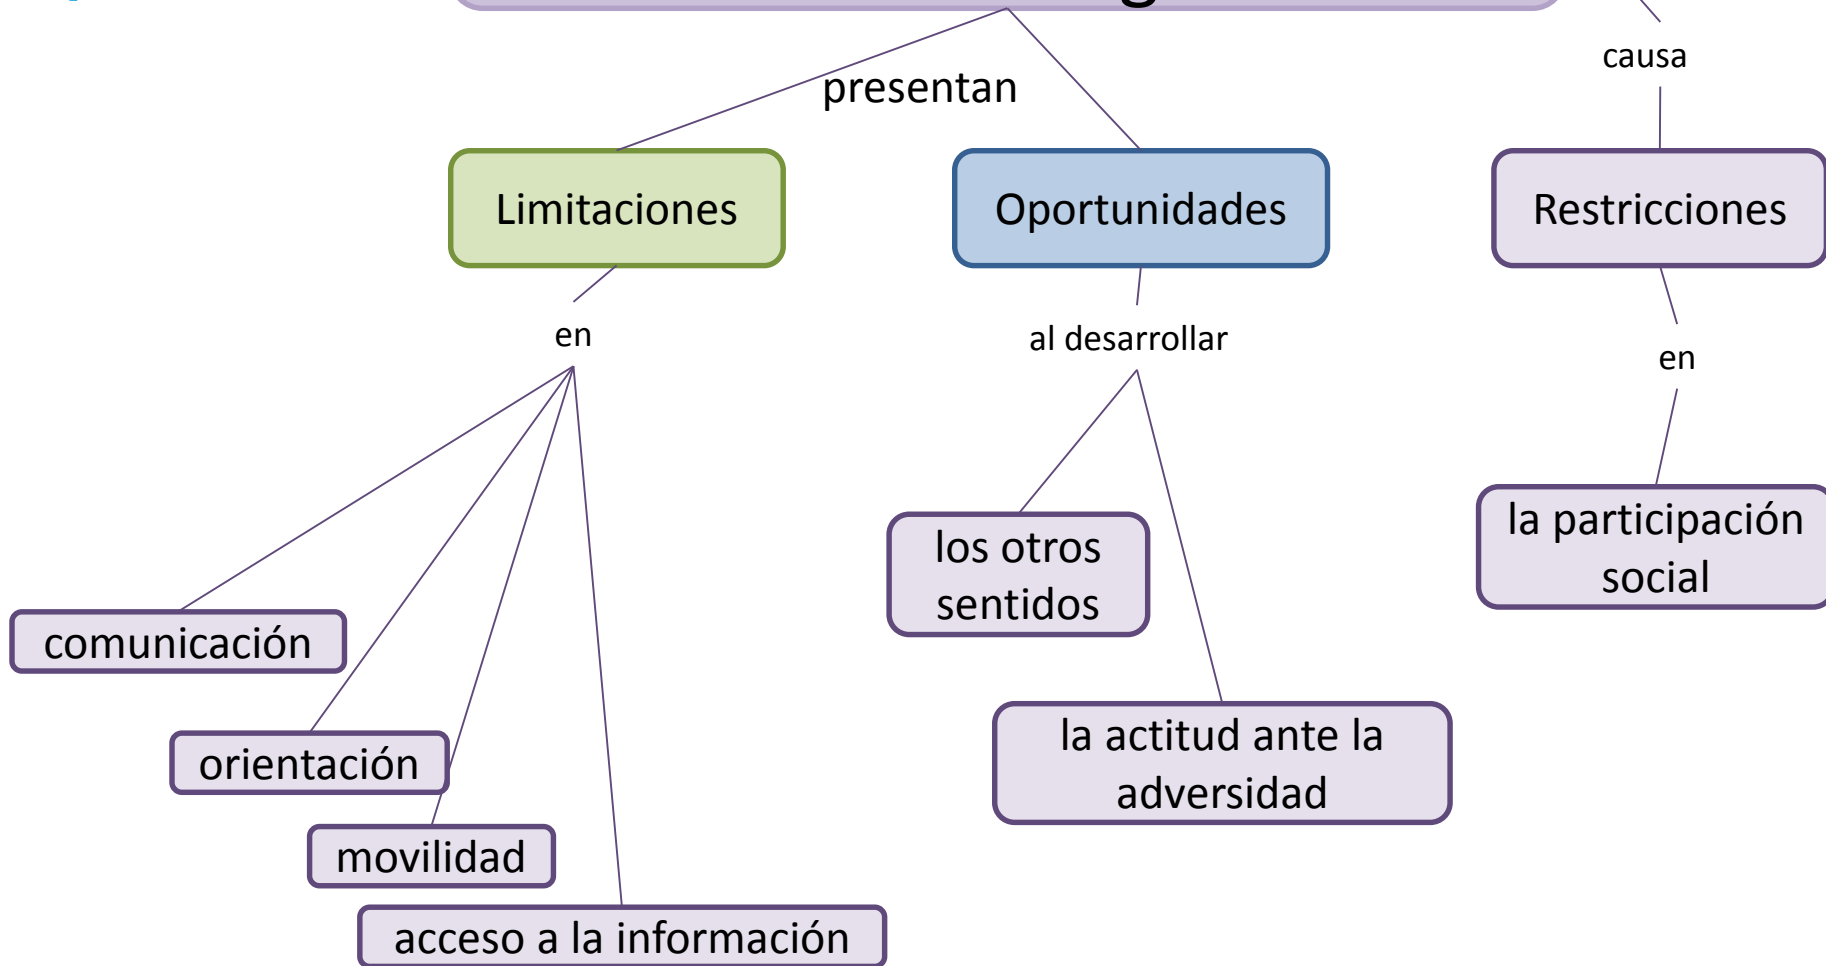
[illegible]

causa

presentan

Limitaciones

Oportunidades

Restricciones

en

al desarrollar

en

los otros sentidos

la participación social

comunicación

orientación

movilidad

acceso a la información

la actitud ante la adversidad